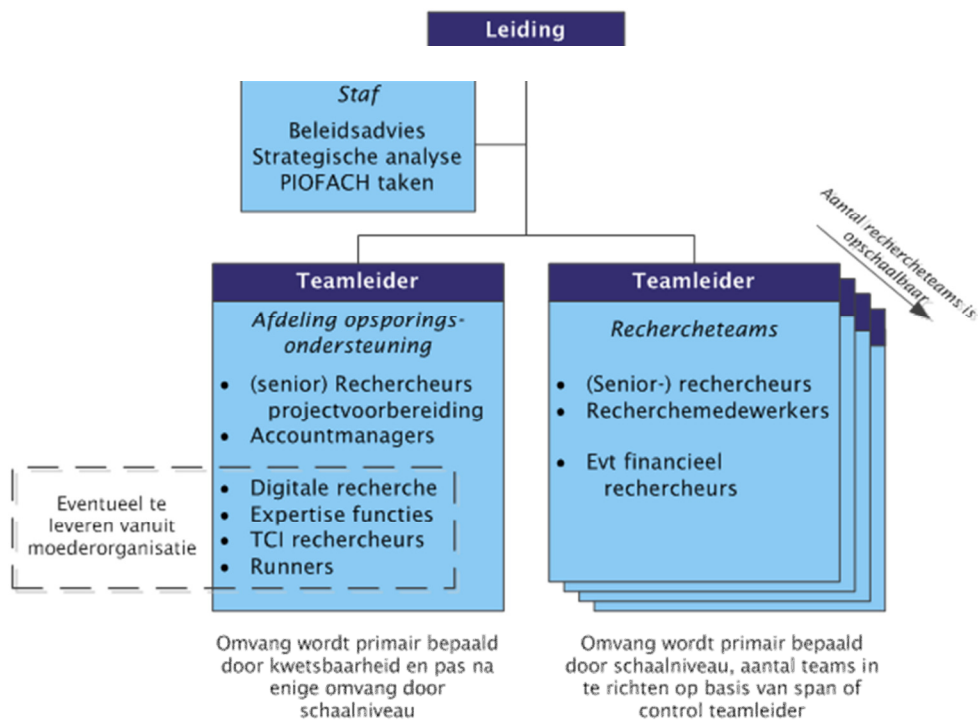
Leiding

Staf

Beleidsadvies
Strategische analyse
PIOFACH taken

Aantal rechercheteams is opschaalbaar

Teamleider

Afdeling opsporingsondersteuning

- (senior) Rechercheurs projectvoorbereiding
- Accountmanagers

- Digitale recherche
- Expertise functies
- TCI rechercheurs
- Runners

Eventueel te leveren vanuit moederorganisatie

Teamleider

Rechercheteams

- (Senior-) rechercheurs
- Recherchemedewerkers

- Evt financieel rechercheurs

Omvang wordt primair bepaald door kwetsbaarheid en pas na enige omvang door schaalniveau

Omvang wordt primair bepaald door schaalniveau, aantal teams in te richten op basis van span of control teamleider